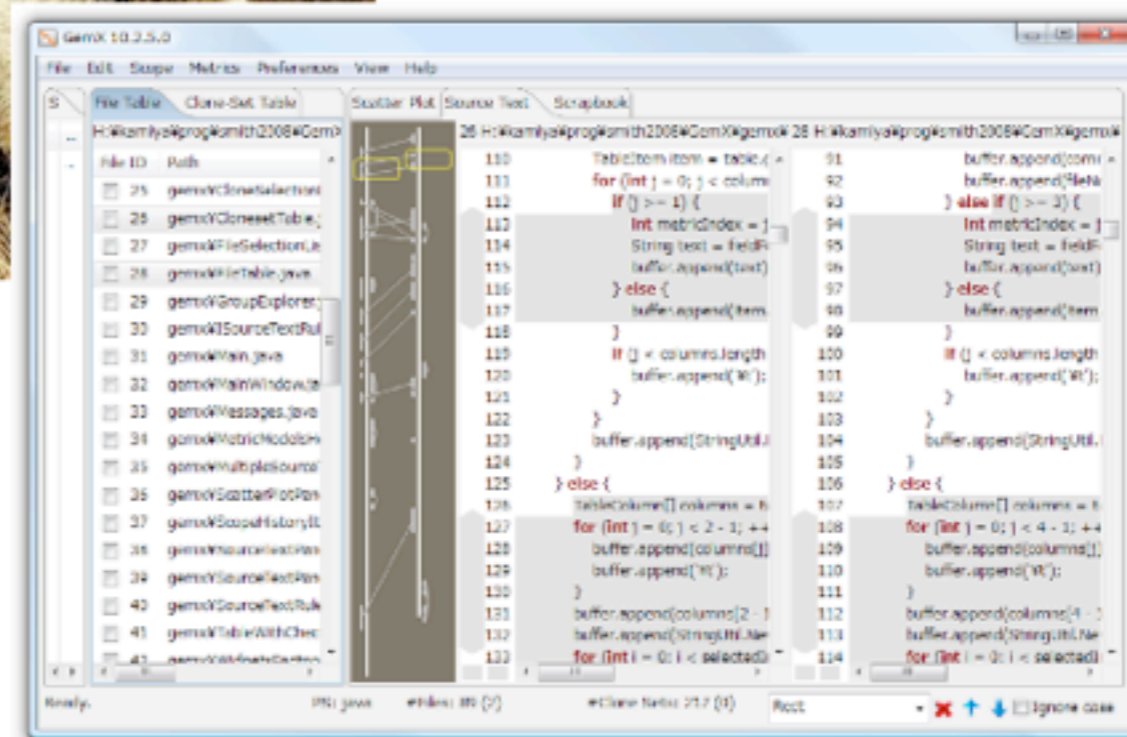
GemX 10.2.5.0

File Edit Scope Metrics Preferences View Help

S | File Table | Clone-Set Table

H:¥kamiya¥prog¥smith2008¥GemX

| File ID | Path |
|---|---|
| 25 | gemx¥CloneSelection |
| 26 | gemx¥ClonesetTable.j |
| 27 | gemx¥FileSelectionLi |
| 28 | gemx¥FileTable.java |
| 29 | gemx¥GroupExplorer. |
| 30 | gemx¥ISourceTextRul |
| 31 | gemx¥Main.java |
| 32 | gemx¥MainWindow.ja |
| 33 | gemx¥Messages.java |
| 34 | gemx¥MetricModelsH |
| 35 | gemx¥MultipleSource |
| 36 | gemx¥ScatterPlotPan |
| 37 | gemx¥ScopeHistoryE |
| 38 | gemx¥SourceTextPan |
| 39 | gemx¥SourceTextPan |
| 40 | gemx¥SourceTextRule |
| 41 | gemx¥TableWithChec |
| 42 | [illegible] |

Scatter Plot | Source Text | Scrapbook

28 H:¥kamiya¥prog¥smith2008¥GemX¥gemx¥

110 TableItem item = table.(
111 for (int j = 0; j < colum
112 if (j >= 1) {
113 int metricIndex = j
114 String text = fieldF
115 buffer.append(text)
116 } else {
117 buffer.append(item.
118 }
119 if (j < columns.length
120 buffer.append('¥t');
121 }
122 }
123 buffer.append(StringUtil.
124 }
125 } else {
126 TableColumn[] columns = t
127 for (int j = 0; j < 2 - 1; ++
128 buffer.append(columns[j]
129 buffer.append('¥t');
130 }
131 buffer.append(columns[2 - 1
132 buffer.append(StringUtil.Ne
133 for (int i = 0; i < selectedI

28 H:¥kamiya¥prog¥smith2008¥GemX¥gemx¥

91 buffer.append(com
92 buffer.append(fileN
93 } else if (j >= 3) {
94 int metricIndex = j
95 String text = fieldF
96 buffer.append(text)
97 } else {
98 buffer.append(item
99 }
100 if (j < columns.length
101 buffer.append('¥t');
102 }
103 }
104 buffer.append(StringUtil.
105 }
106 } else {
107 TableColumn[] columns = t
108 for (int j = 0; j < 4 - 1; ++
109 buffer.append(columns[j]
110 buffer.append('¥t');
111 }
112 buffer.append(columns[4 - 1
113 buffer.append(StringUtil.Ne
114 for (int i = 0; i < selectedI

Ready. PN: java #Files: 89 (2) #Clone Sets: 217 (0) Rect Ignore case